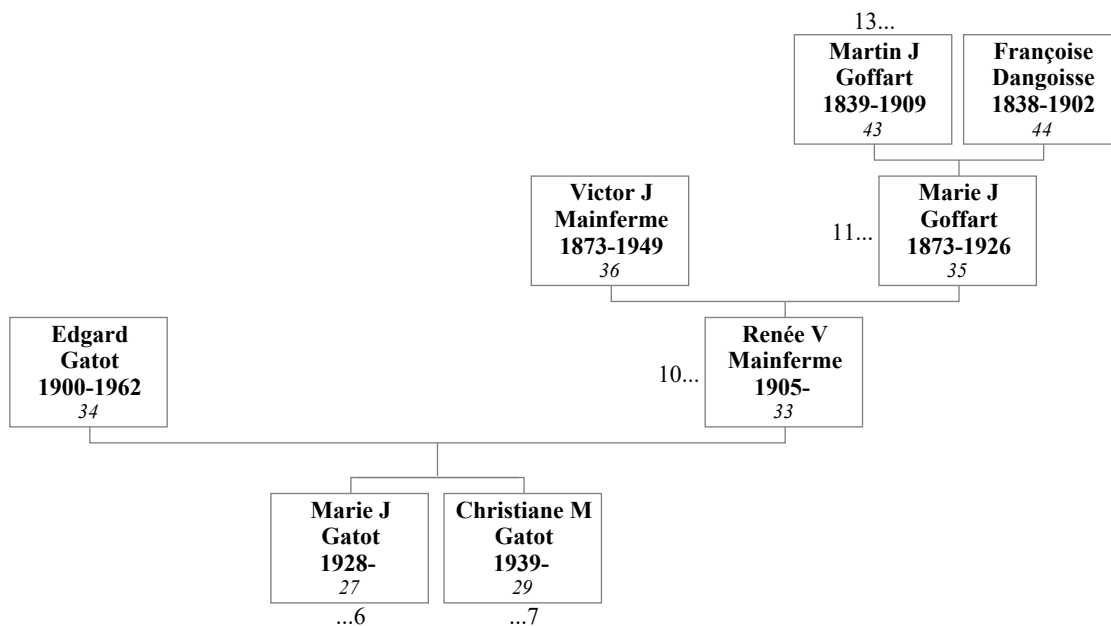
13...

**Martin J Goffart 1839-1909**
*43*

**Françoise Dangoisse 1838-1902**
*44*

**Victor J Mainferme 1873-1949**
*36*

11...

**Marie J Goffart 1873-1926**
*35*

**Edgard Gatot 1900-1962**
*34*

10...

**Renée V Mainferme 1905-**
*33*

**Marie J Gatot 1928-**
*27*

...6

**Christiane M Gatot 1939-**
*29*

...7